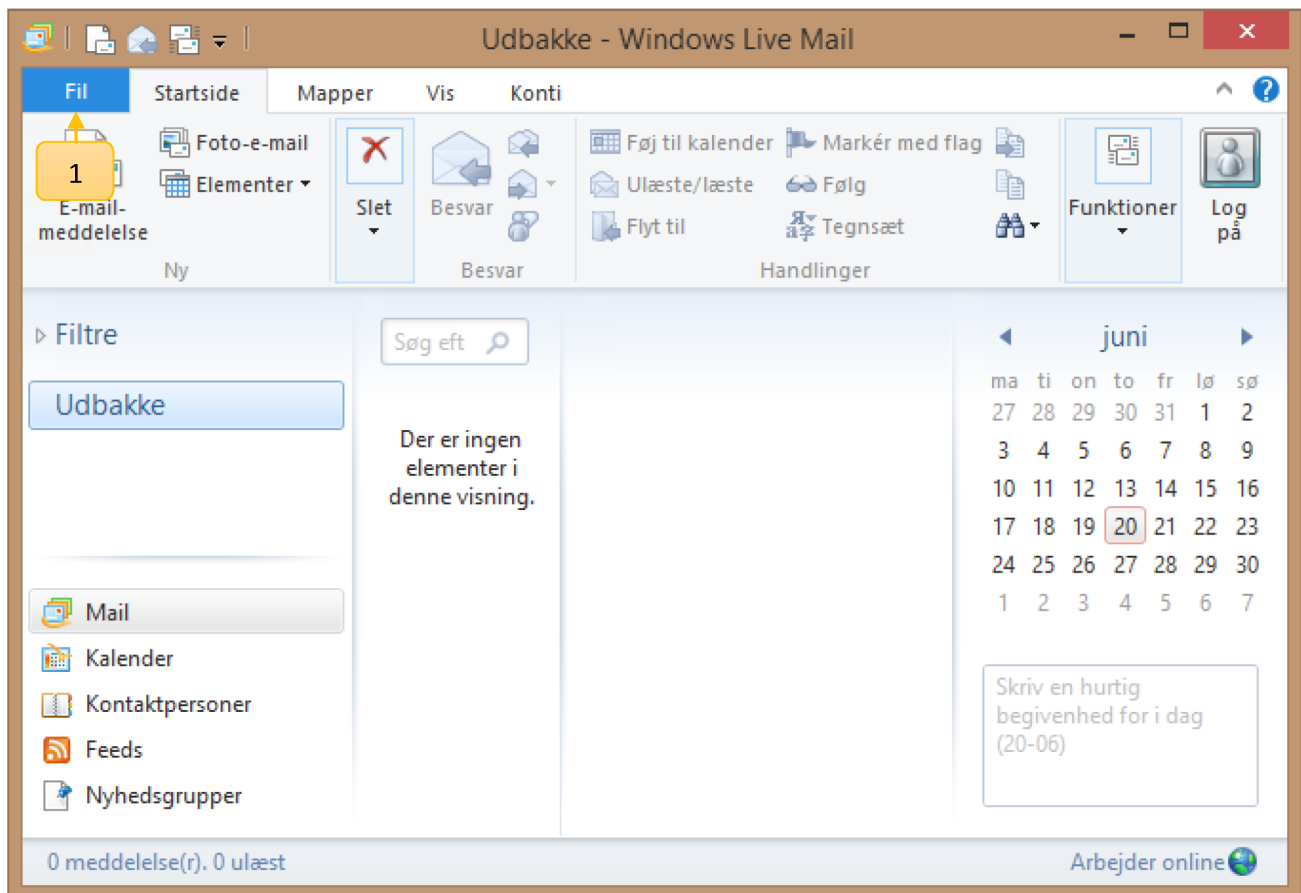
Udbakke - Windows Live Mail

Fil | Startside | Mapper | Vis | Konti

1

E-mail-meddelelse
Foto-e-mail
Elementer
Ny

Slet

Besvar
Besvar

Føj til kalender
Markér med flag
Ulæste/læste
Følg
Flyt til
Tegnsæt
Handlinger

Funktioner

Log på

Filtre

Udbakke

Søg eft

Der er ingen elementer i denne visning.

juni

| ma | ti | on | to | fr | lø | sø |
|---|---|---|---|---|---|---|
| 27 | 28 | 29 | 30 | 31 | 1 | 2 |
| 3 | 4 | 5 | 6 | 7 | 8 | 9 |
| 10 | 11 | 12 | 13 | 14 | 15 | 16 |
| 17 | 18 | 19 | 20 | 21 | 22 | 23 |
| 24 | 25 | 26 | 27 | 28 | 29 | 30 |
| 1 | 2 | 3 | 4 | 5 | 6 | 7 |

Skriv en hurtig begivenhed for i dag (20-06)

Mail
Kalender
Kontaktpersoner
Feeds
Nyhedsgrupper

0 meddelelse(r). 0 ulæst

Arbejder online